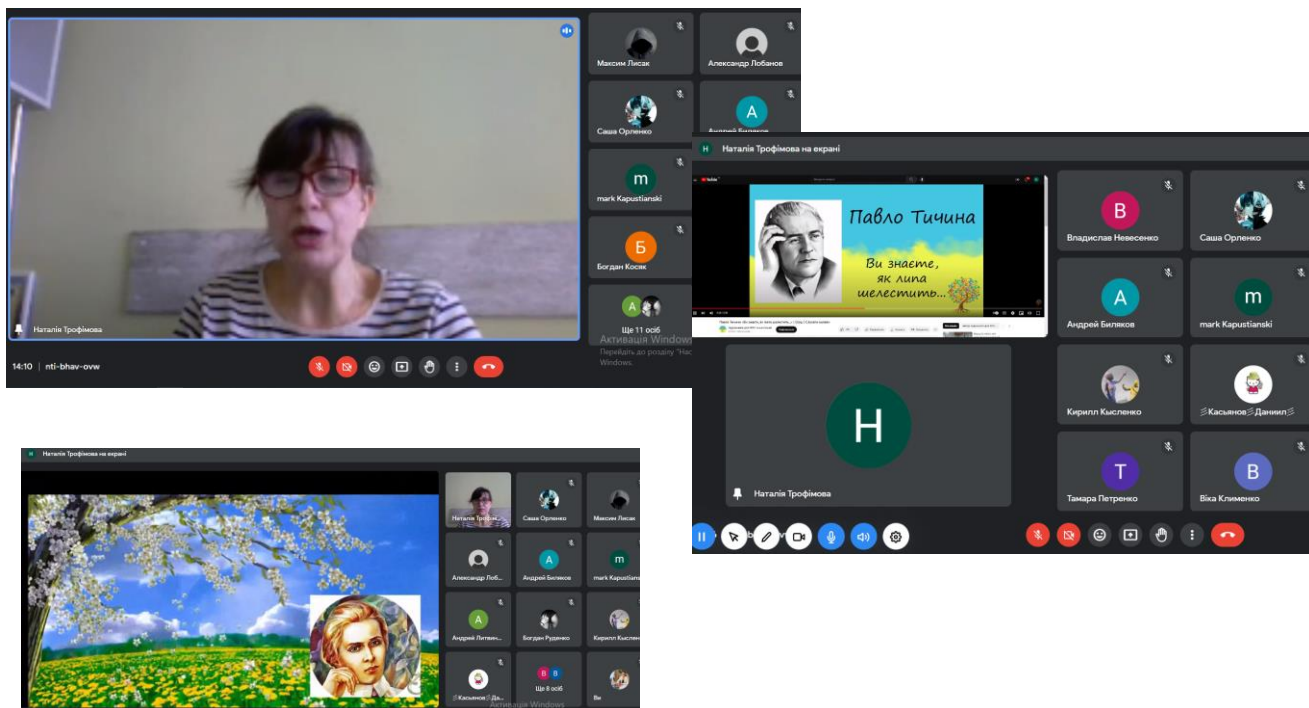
Максим Лисак
Александр Лобанов
Саша Орленко
A
Андрей Биляков
m
mark Kapustianski
Б
Богдан Косяк
A
Ще 11 осіб
Активація Windows
Перейдіть до розділу "Параметри", щоб активувати Windows.
Наталія Трофімова
14:10 | nti-bhav-ovw

H Наталія Трофімова на екрані
Павло Тичина
Ви знаєте, як липа шелестить...
B
Владислав Невесенко
Саша Орленко
A
Андрей Биляков
m
mark Kapustianski
H
Наталія Трофімова
Кирилл Кысленко
Касьянов Даниил
T
Тамара Петренко
B
Віка Клименко

Наталія Трофімова на екрані
Наталія Трофім...
Саша Орленко
Максим Лисак
Александр Лоб...
A
Андрей Биляков
m
mark Kapustianski
A
Андрей Литвин...
Богдан Руденко
Кирилл Кыслен...
Касьянов Да...
Ще 8 осіб
Активація Windows